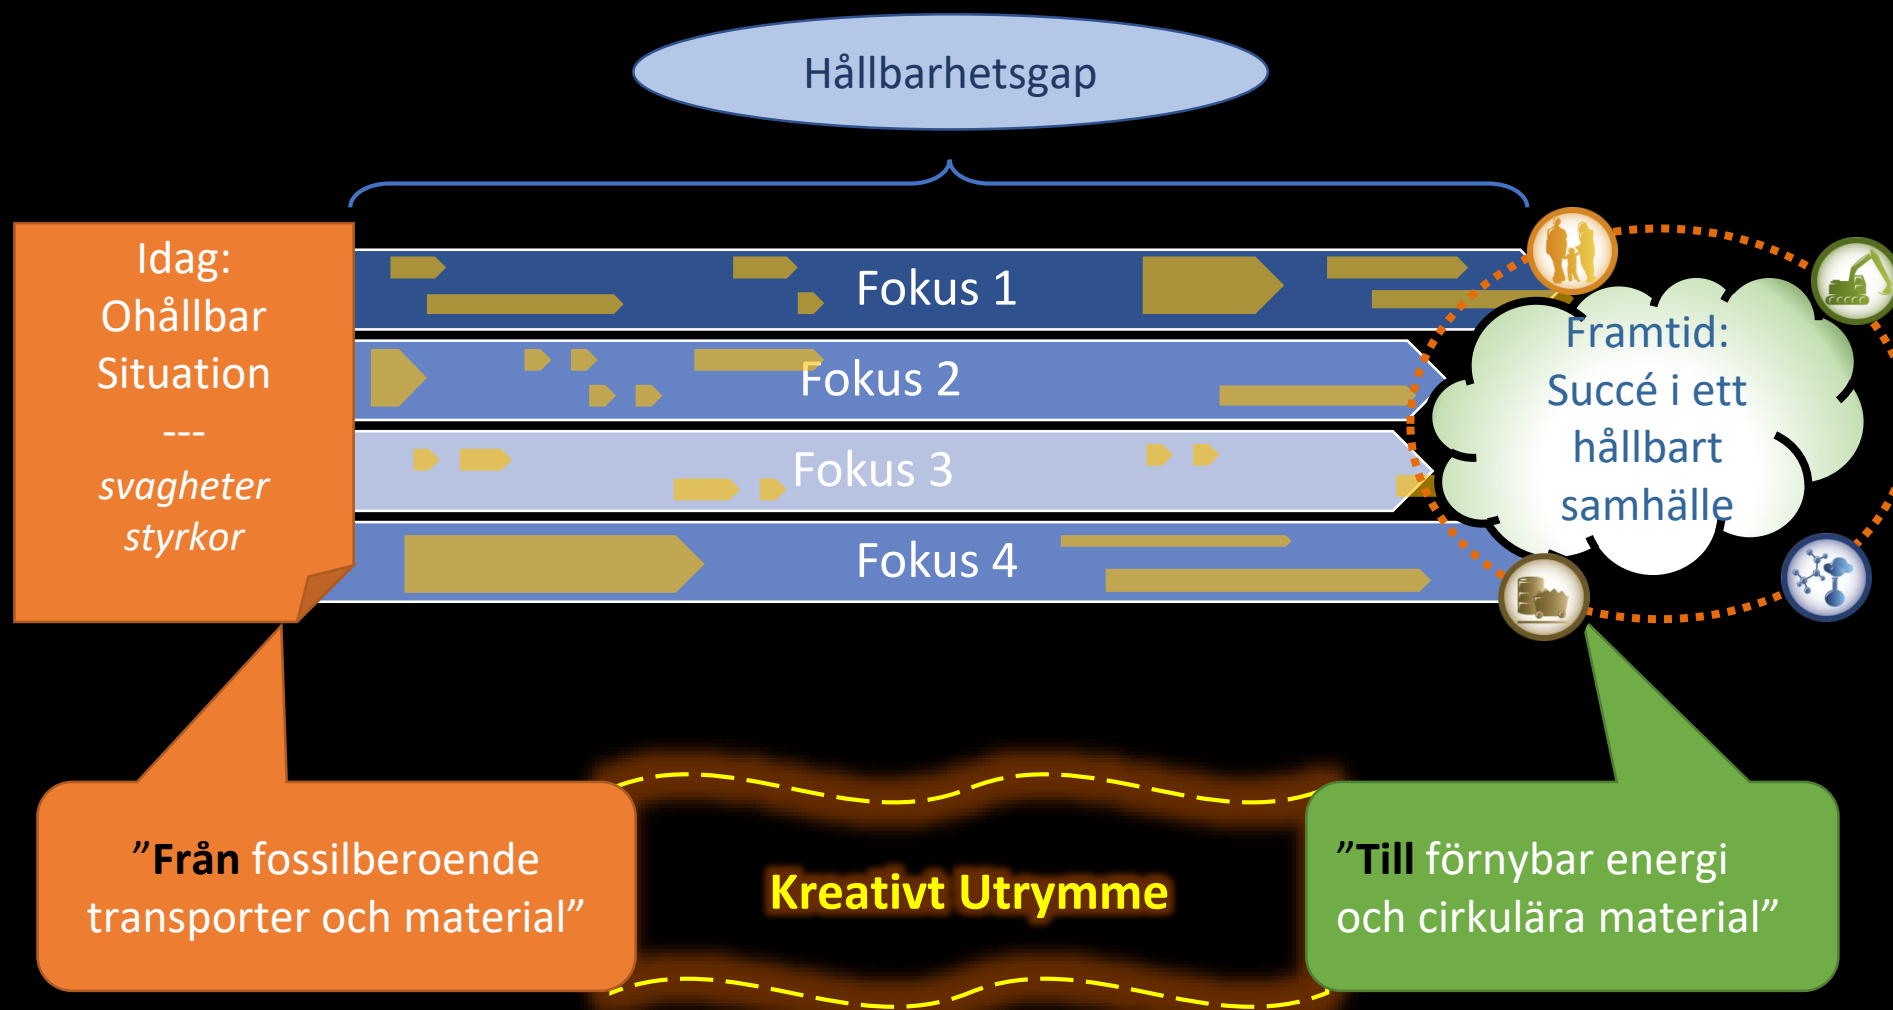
Hållbarhetsgap

Idag:
Ohållbar
Situation
---
*svagheter*
*styrkor*

Fokus 1

Fokus 2

Fokus 3

Fokus 4

Framtid:
Succé i ett
hållbart
samhälle

”**Från** fossilberoende transporter och material”

**Kreativt Utrymme**

”**Till** förnybar energi och cirkulära material”